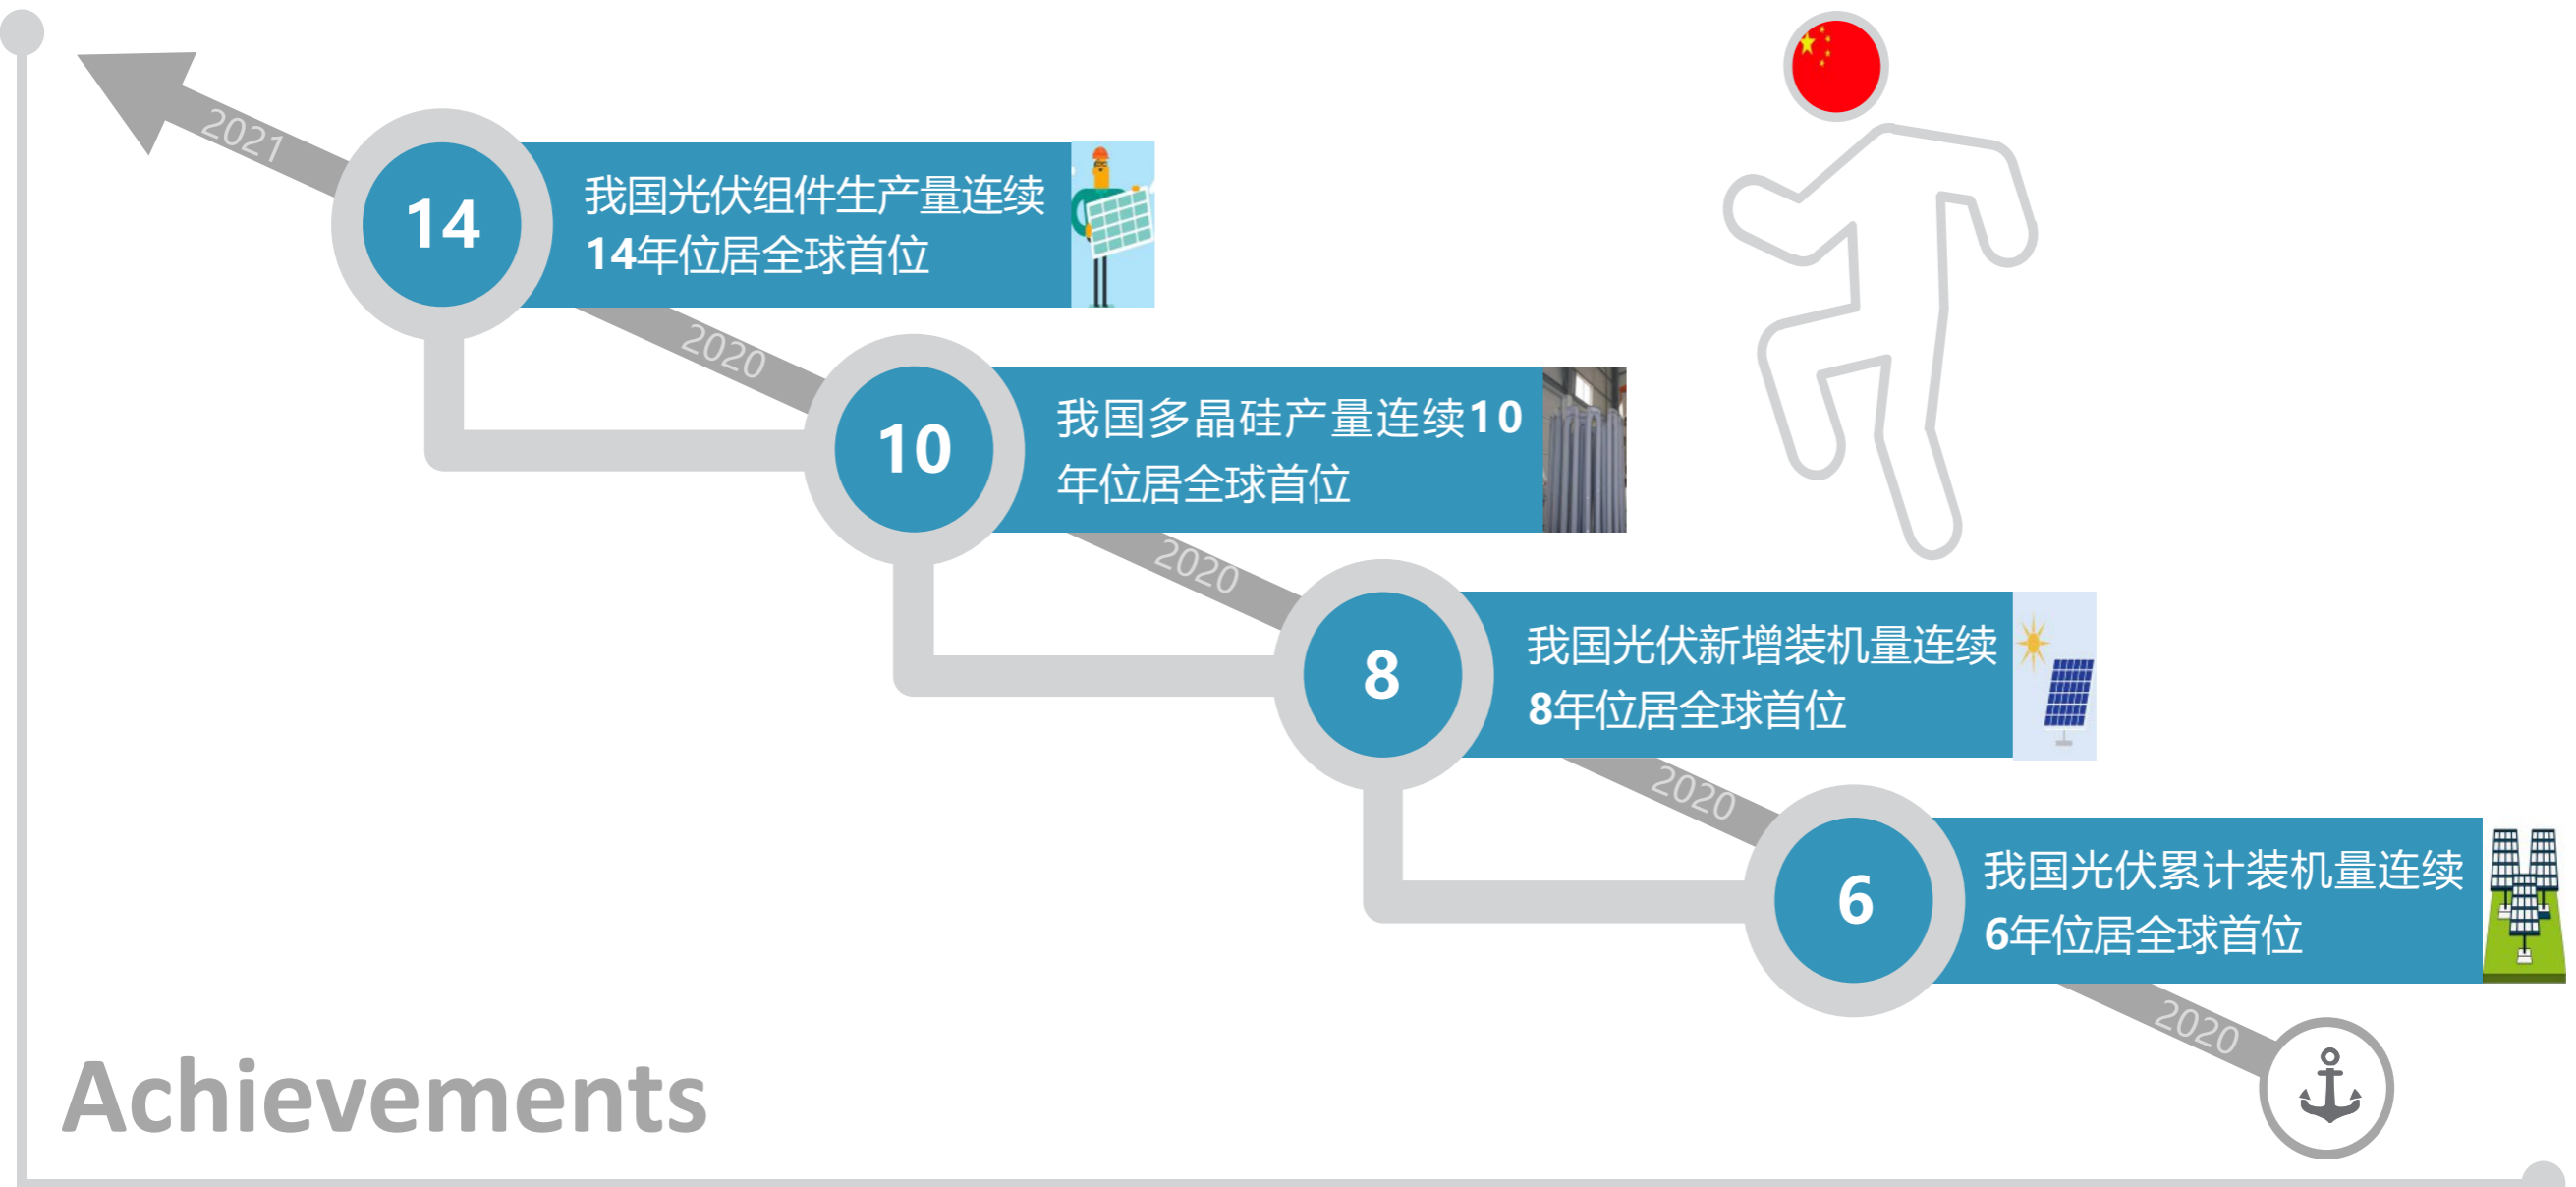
2021

14

我国光伏组件生产量连续14年位居全球首位

2020

10

我国多晶硅产量连续10年位居全球首位

2020

8

我国光伏新增装机量连续8年位居全球首位

2020

6

我国光伏累计装机量连续6年位居全球首位

2020

Achievements